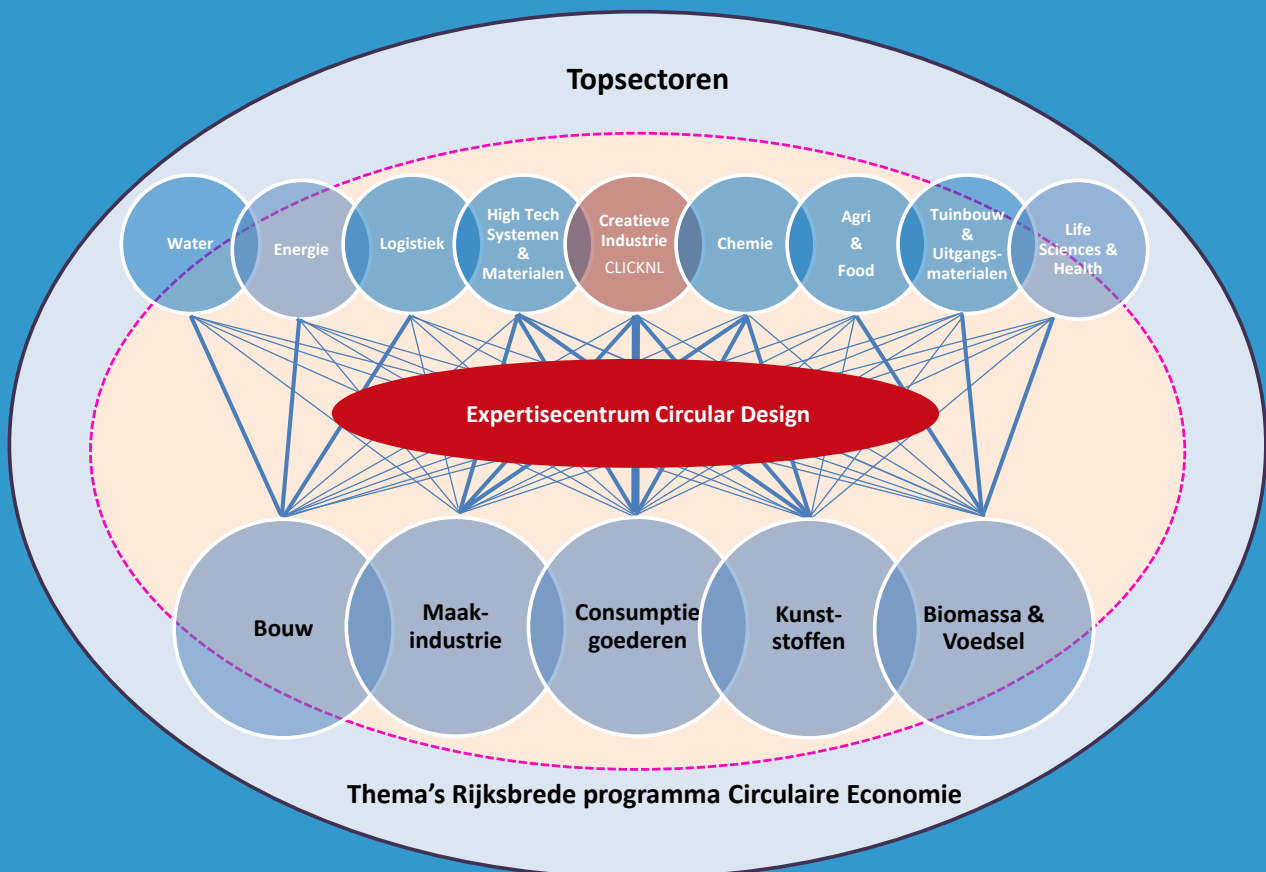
Topsectoren

Water

Energie

Logistiek

High Tech Systemen & Materialen

Creatieve Industrie CLICKNL

Chemie

Agri & Food

Tuinbouw & Uitgangsmaterialen

Life Sciences & Health

Expertisecentrum Circular Design

Bouw

Maakindustrie

Consumptie goederen

Kunststoffen

Biomassa & Voedsel

Thema's Rijksbrede programma Circulaire Economie